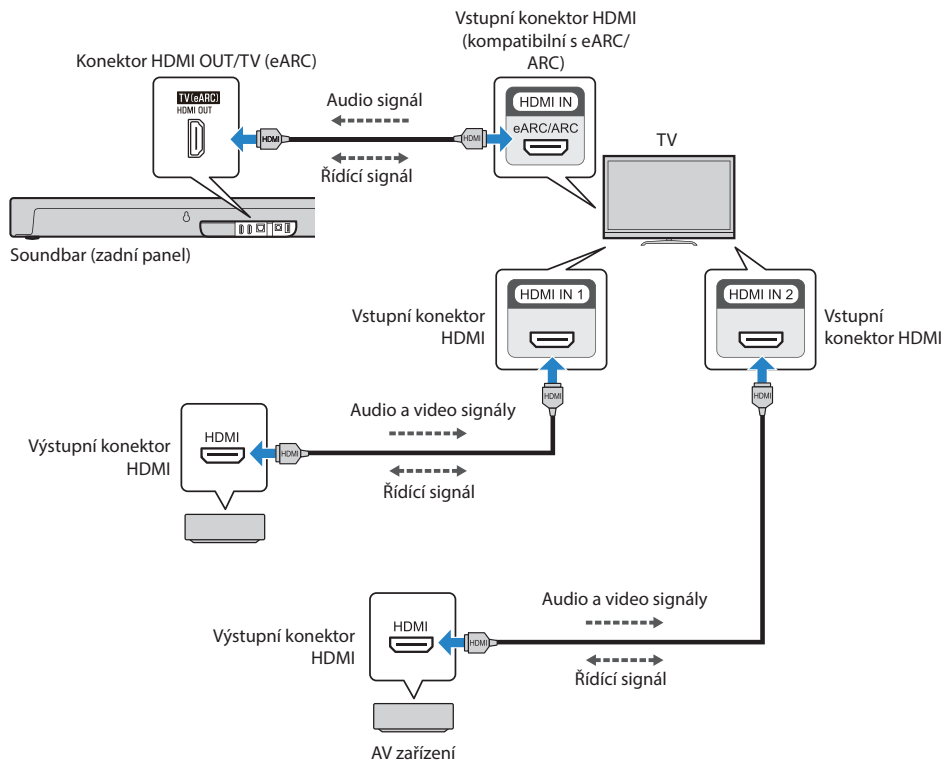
Vstupní konektor HDMI (kompatibilní s eARC/ ARC)

Konektor HDMI OUT/TV (eARC)

TV (eARC)
HDMI OUT

Audio signál

HDMI

HDMI

HDMI IN
eARC/ARC

TV

Řídící signál

Soundbar (zadní panel)

HDMI IN 1

HDMI IN 2

Vstupní konektor HDMI

Vstupní konektor HDMI

HDMI

HDMI

Audio a video signály

Výstupní konektor HDMI

HDMI

HDMI

Řídící signál

Audio a video signály

Výstupní konektor HDMI

HDMI

HDMI

Řídící signál

AV zařízení